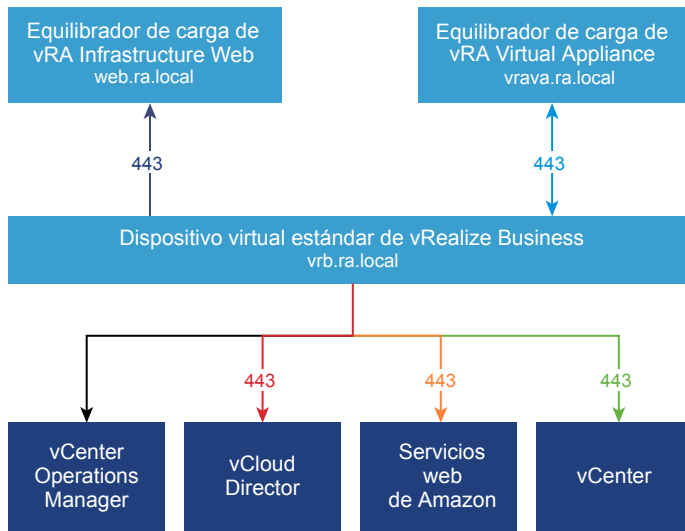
Equilibrador de carga de vRA Infrastructure Web
web.ra.local

Equilibrador de carga de vRA Virtual Appliance
vrava.ra.local

443

443

Dispositivo virtual estándar de vRealize Business
vrb.ra.local

443

443

443

vCenter Operations Manager

vCloud Director

Servicios web de Amazon

vCenter